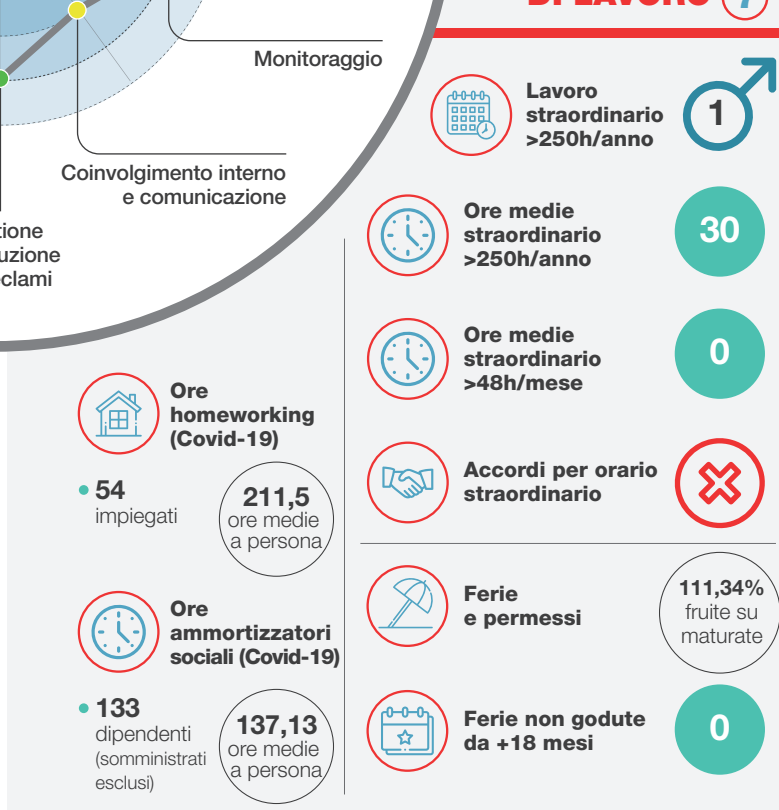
DI LAVORO 7

Monitoraggio

Coinvolgimento interno e comunicazione

zione
uzione
clami

Lavoro straordinario >250h/anno

1

Ore medie straordinario >250h/anno

30

Ore medie straordinario >48h/mese

0

Ore homeworking (Covid-19)

54 impiegati

211,5 ore medie a persona

Accordi per orario straordinario

Ferie e permessi

111,34% fruite su maturate

Ore ammortizzatori sociali (Covid-19)

133 dipendenti (somministrati esclusi)

137,13 ore medie a persona

Ferie non godute da +18 mesi

0